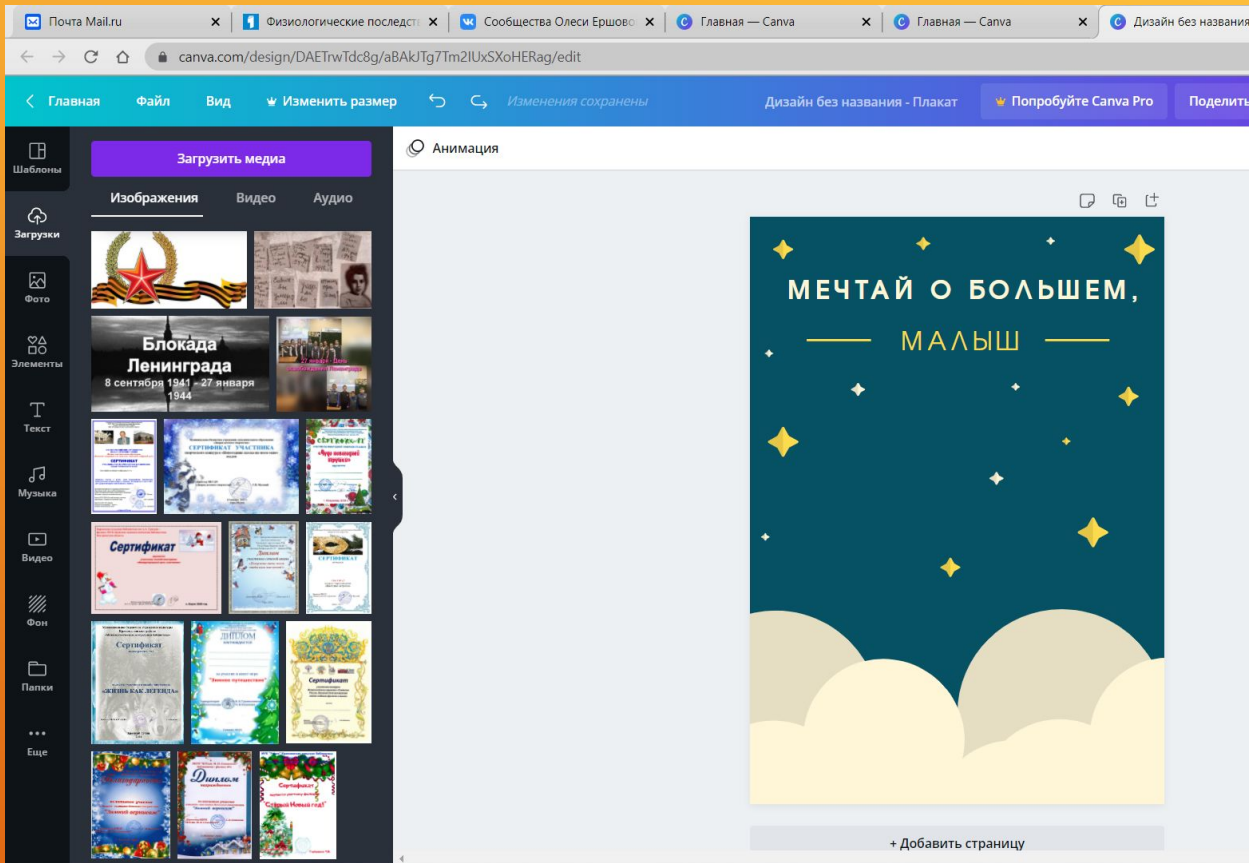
Почта Mail.ru × Физиологические последст × Сообщества Олеси Ершово × Главная — Canva × Главная — Canva × Дизайн без названия

canva.com/design/DAETrwTdc8g/aBAkJTg7Tm2IUxSXoHERag/edit

Главная Файл Вид Изменить размер Изменения сохранены Дизайн без названия - Плакат Попробуйте Canva Pro Поделить

Шаблоны
Загрузки
Фото
Элементы
Текст
Музыка
Видео
Фон
Папки
Еще

Загрузить медиа

Изображения Видео Аудио

Блокада Ленинграда
8 сентября 1941 - 27 января 1944

Сертификат

Диплом

Сертификат

«ЖИЗНЬ КАК ЛЕГЕНДА»

ДИПЛОМ

Сертификат

Диплом

Сертификат

Анимация

МЕЧТАЙ О БОЛЬШЕМ,

МАЛЫШ

+ Добавить страницу